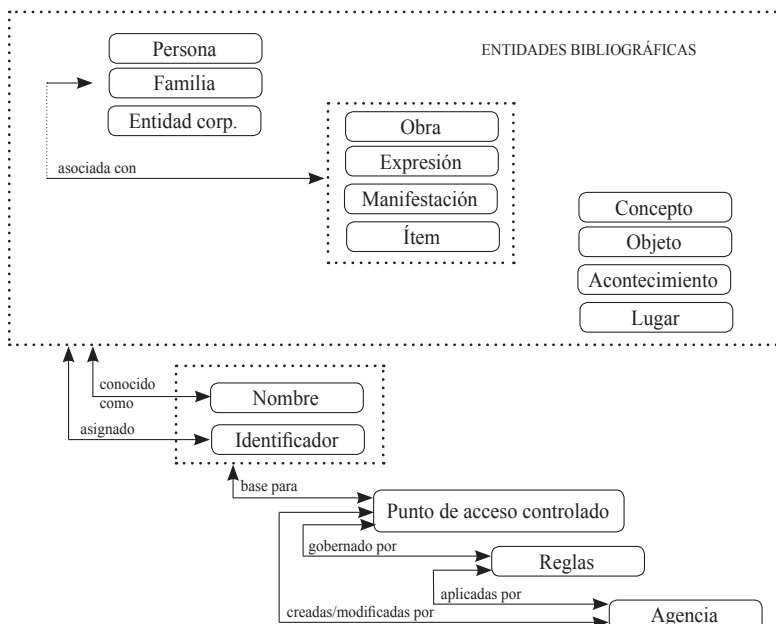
ENTIDADES BIBLIOGRÁFICAS

Persona

Familia

Entidad corp.

asociada con

Obra

Expresión

Manifestación

Ítem

Concepto

Objeto

Acontecimiento

Lugar

conocido como

Nombre

asignado

Identificador

base para

Punto de acceso controlado

gobernado por

Reglas

aplicadas por

creadas/modificadas por

Agencia